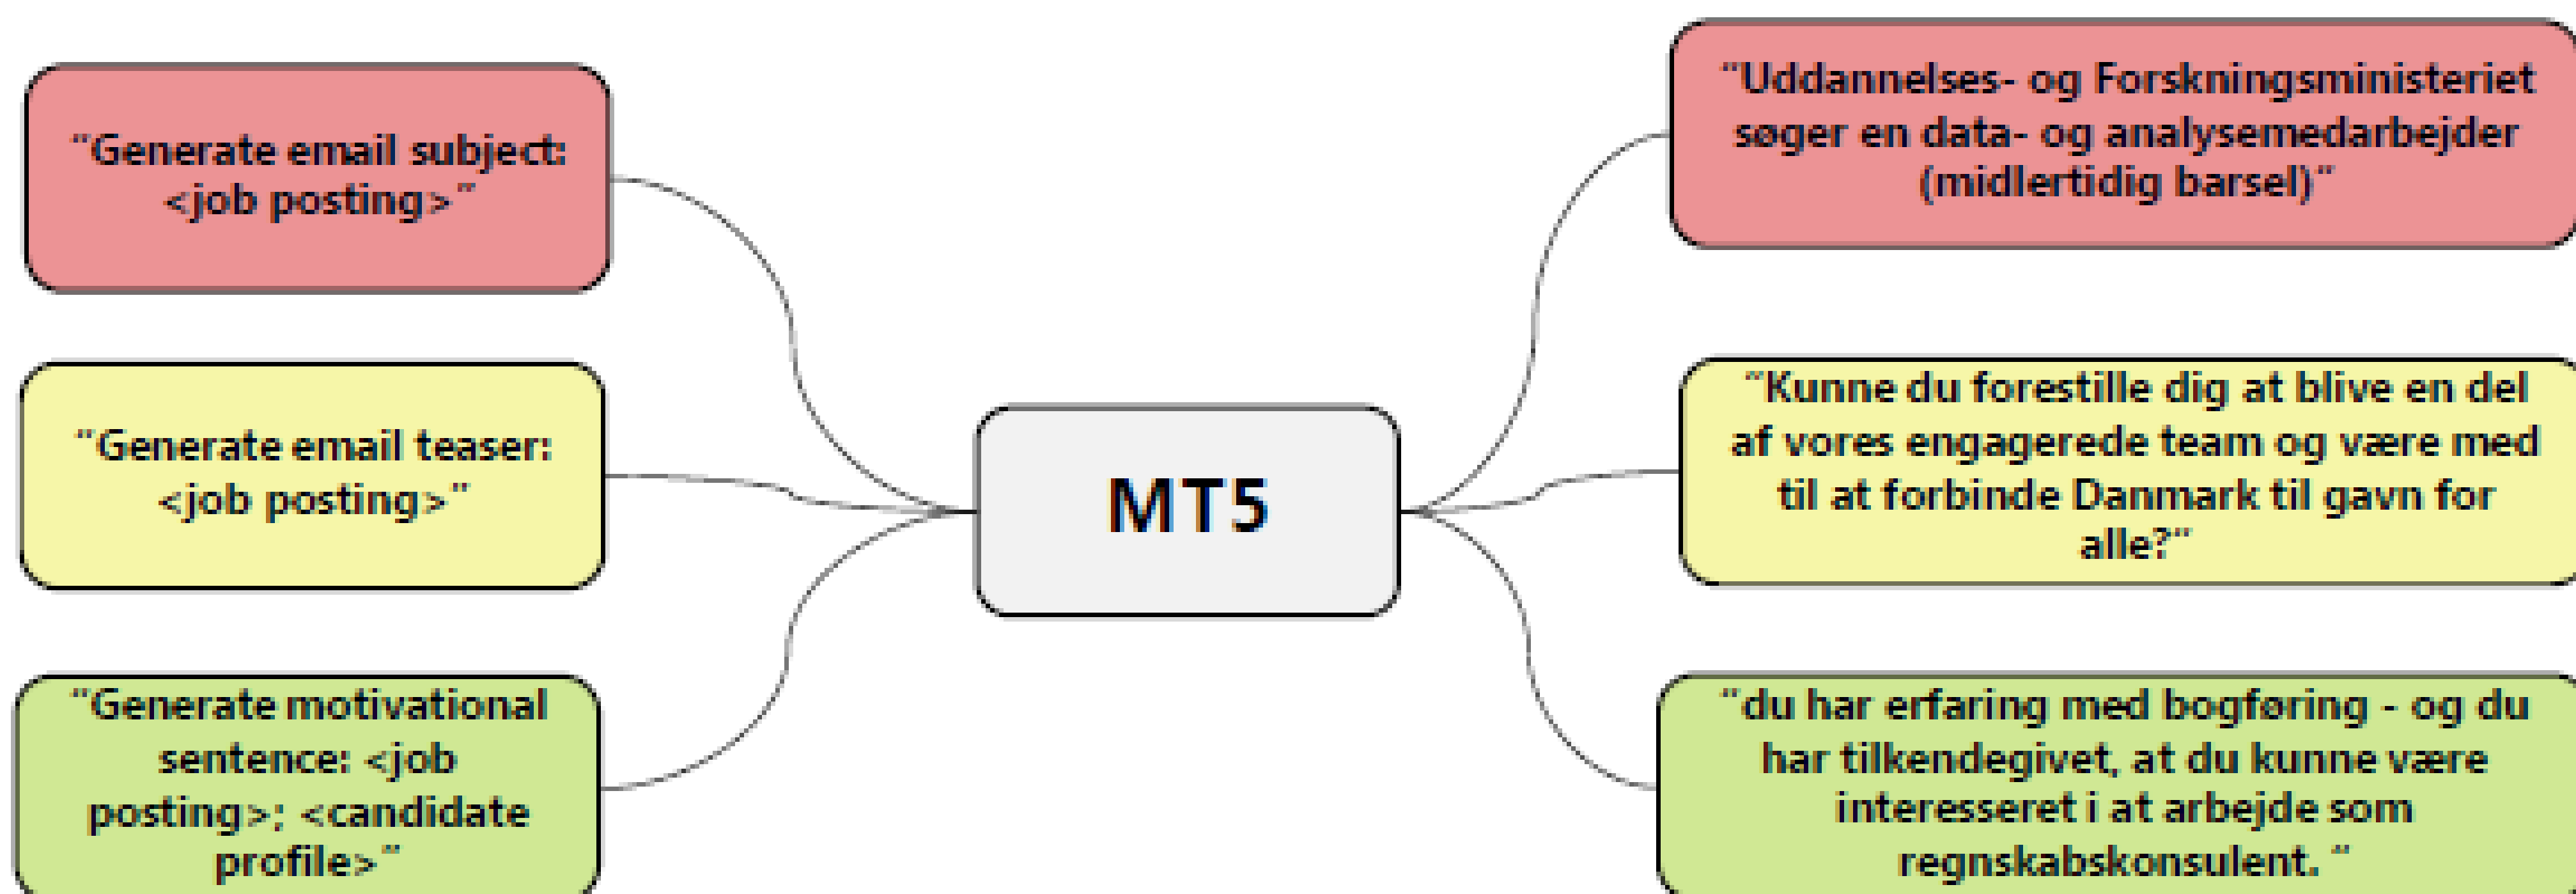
"Generate email subject: <job posting>"

"Generate email teaser: <job posting>"

"Generate motivational sentence: <job posting>; <candidate profile>"

MT5

"Uddannelses- og Forskningsministeriet søger en data- og analysemedarbejder (midlertidig barsel)"

"Kunne du forestille dig at blive en del af vores engagerede team og være med til at forbinde Danmark til gavn for alle?"

"du har erfaring med bogføring - og du har tilkendegivet, at du kunne være interesseret i at arbejde som regnskabskonsulent. "